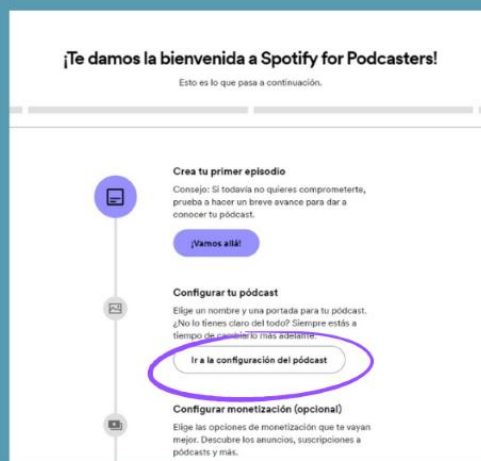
¡Te damos la bienvenida a Spotify for Podcasters!

Esto es lo que pasa a continuación.

Crea tu primer episodio

Consejo: Si todavía no quieres comprometerte, prueba a hacer un breve avance para dar a conocer tu pódcast.

¡Vamos allá!

Configurar tu pódcast

Elige un nombre y una portada para tu pódcast. ¿No lo tienes claro del todo? Siempre estás a tiempo de cambiarlo más adelante.

Ir a la configuración del pódcast

Configurar monetización (opcional)

Elige las opciones de monetización que te vayan mejor. Descubre los anuncios, suscripciones a pódcasts y más.